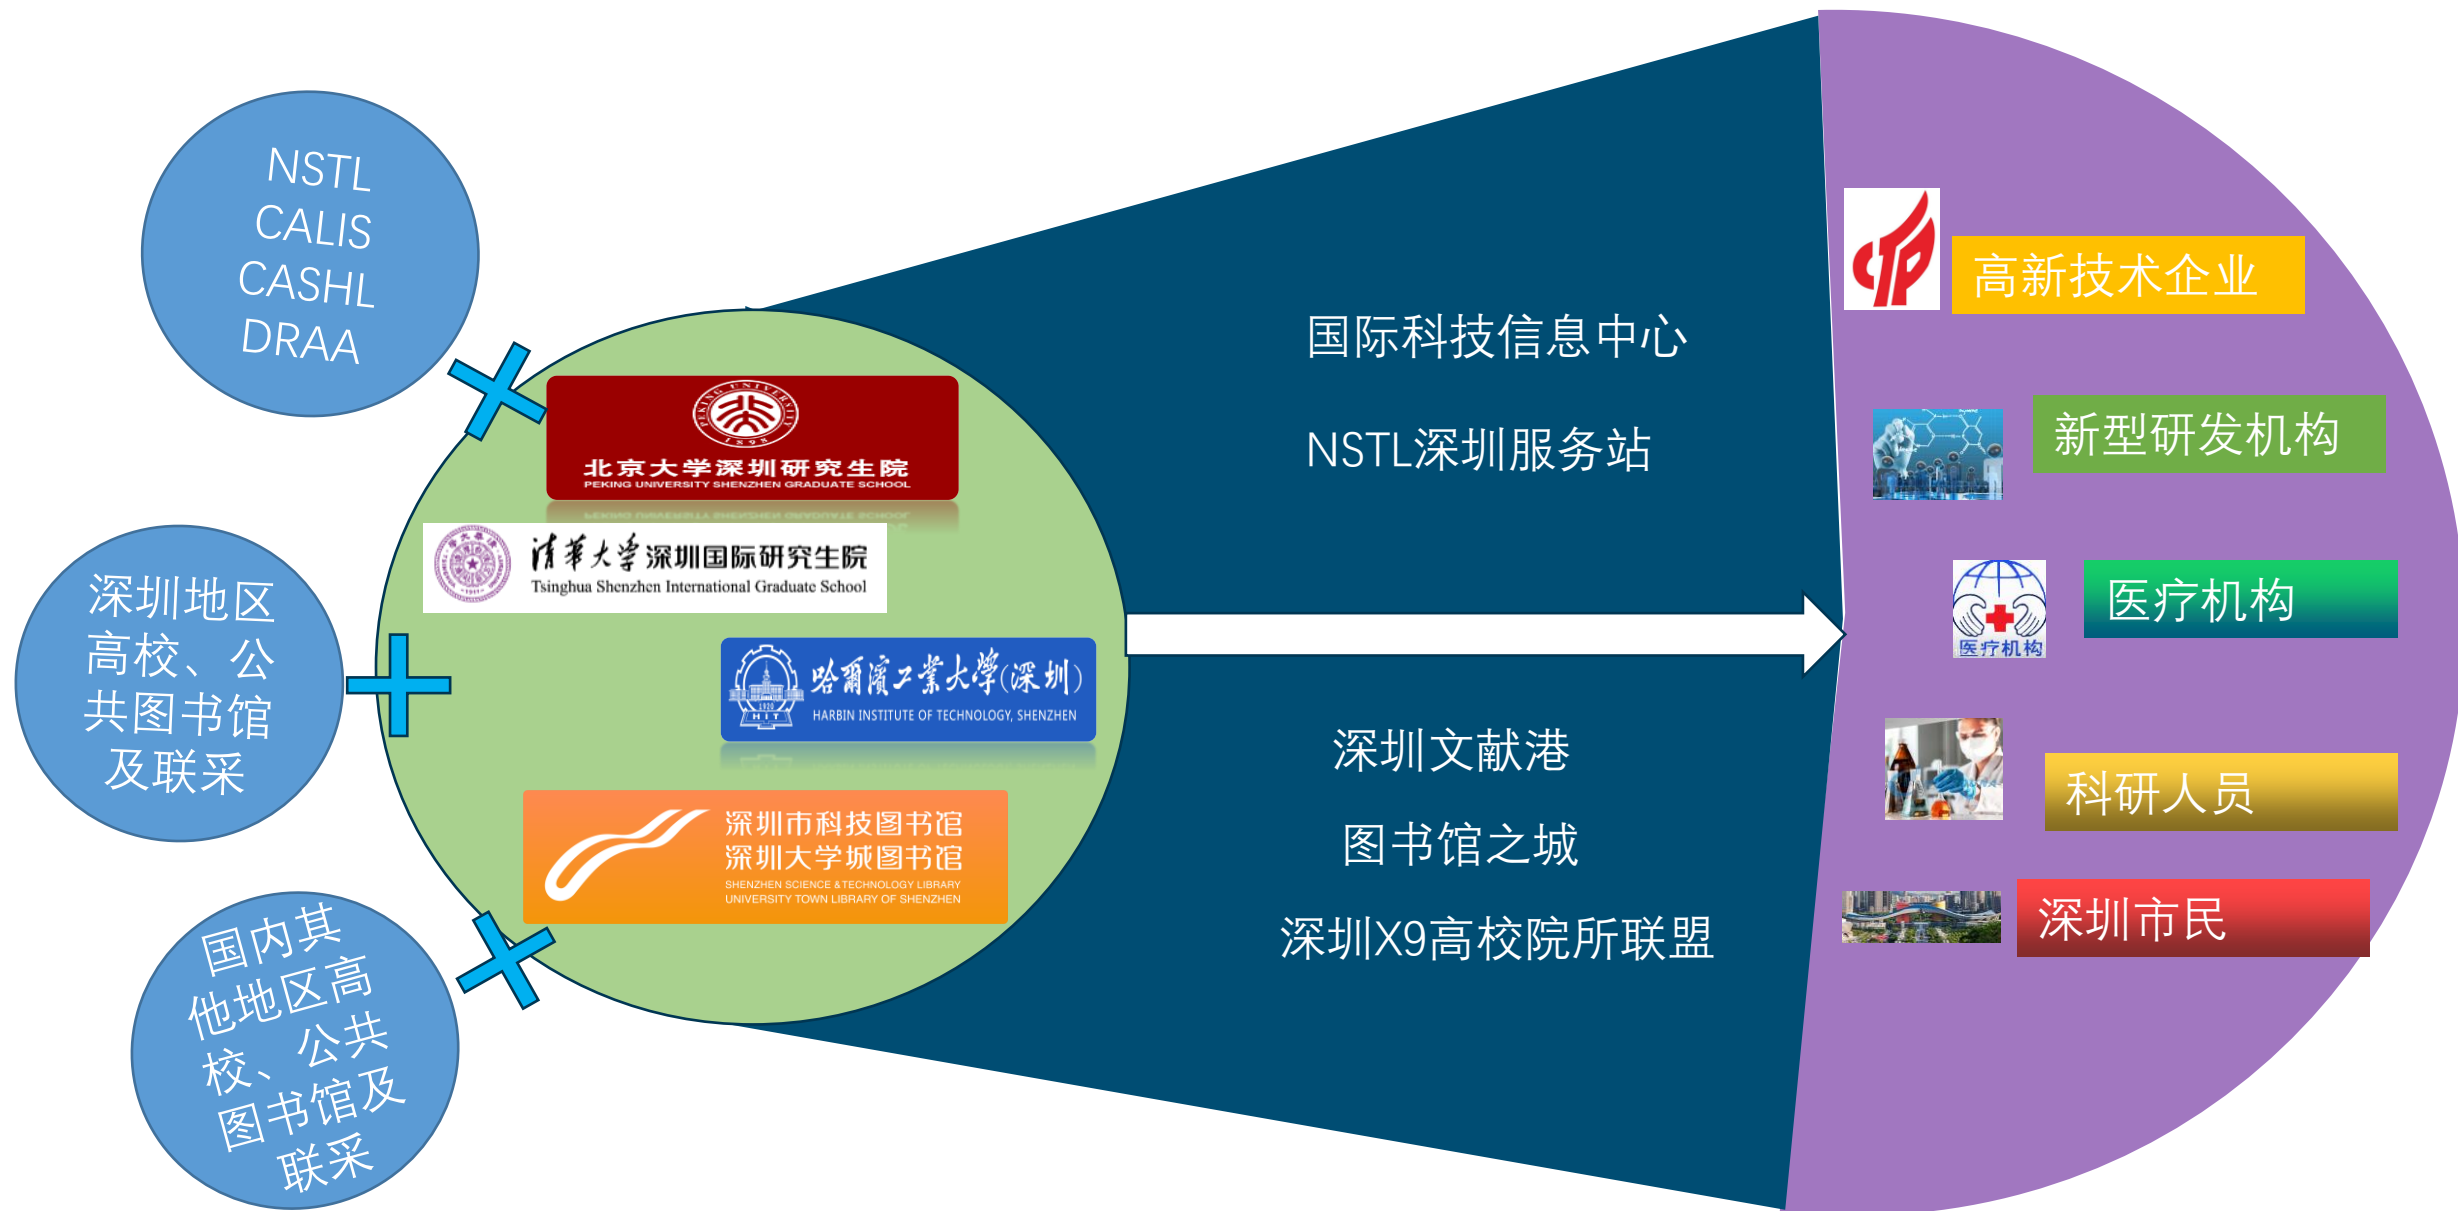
NSTL
CALIS
CASHL
DRAA

深圳地区高校、公共图书馆及联采

国内其他地区高校、公共图书馆及联采

北京大学深圳研究生院
PEKING UNIVERSITY SHENZHEN GRADUATE SCHOOL

清华大学深圳国际研究生院
Tsinghua Shenzhen International Graduate School

哈尔滨工业大学(深圳)
HARBIN INSTITUTE OF TECHNOLOGY, SHENZHEN

深圳市科技图书馆
深圳大学城图书馆
SHENZHEN SCIENCE & TECHNOLOGY LIBRARY
UNIVERSITY TOWN LIBRARY OF SHENZHEN

国际科技信息中心

NSTL深圳服务站

深圳文献港

图书馆之城

深圳X9高校院所联盟

高新技术企业

新型研发机构

医疗机构

医疗机构

科研人员

深圳市民